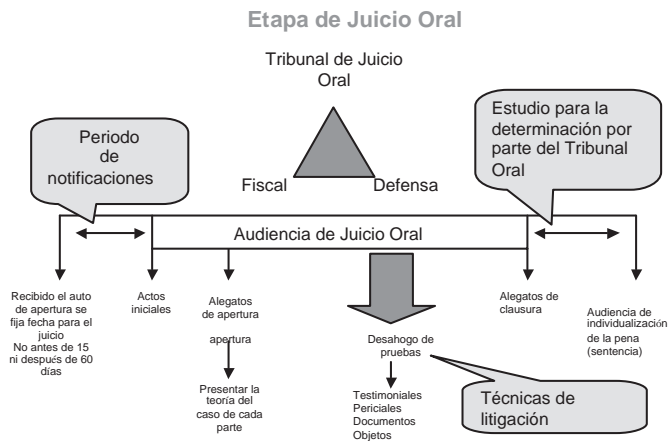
Etapa de Juicio Oral

Tribunal de Juicio Oral

Periodo de notificaciones

Estudio para la determinación por parte del Tribunal Oral

Fiscal

Defensa

Audiencia de Juicio Oral

Recibido el auto de apertura se fija fecha para el juicio No antes de 15 ni después de 60 días

Actos iniciales

Alegatos de apertura

apertura

Presentar la teoría del caso de cada parte

Desahogo de pruebas

Testimoniales
Periciales
Documentos
Objetos

Técnicas de litigación

Alegatos de clausura

Audiencia de individualización de la pena (sentencia)